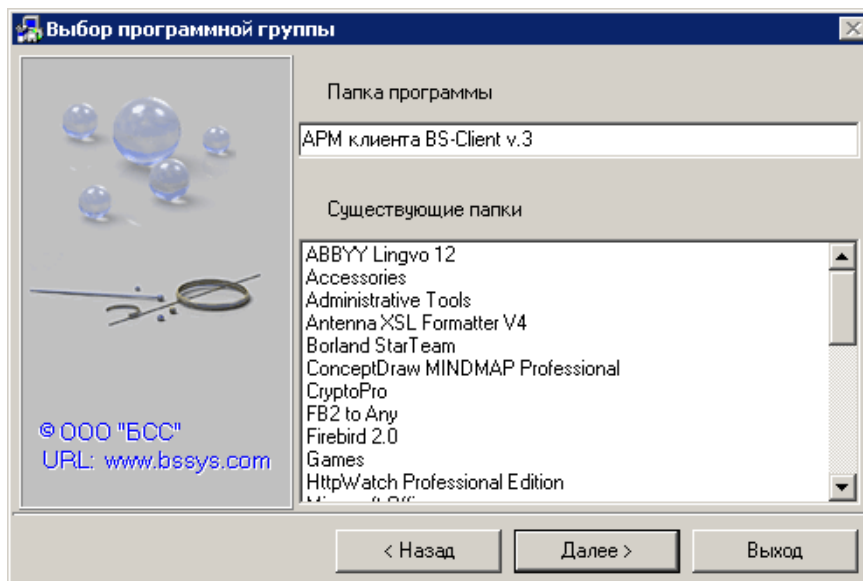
Выбор программной группы

© ООО "БСС"
URL: www.bssys.com

Папка программы

АРМ клиента BS-Client v.3

Существующие папки

ABBYY Lingvo 12
Accessories
Administrative Tools
Antenna XSL Formatter V4
Borland StarTeam
ConceptDraw MINDMAP Professional
CryptoPro
FB2 to Any
Firebird 2.0
Games
HttpWatch Professional Edition
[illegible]

< Назад
Далее >
Выход